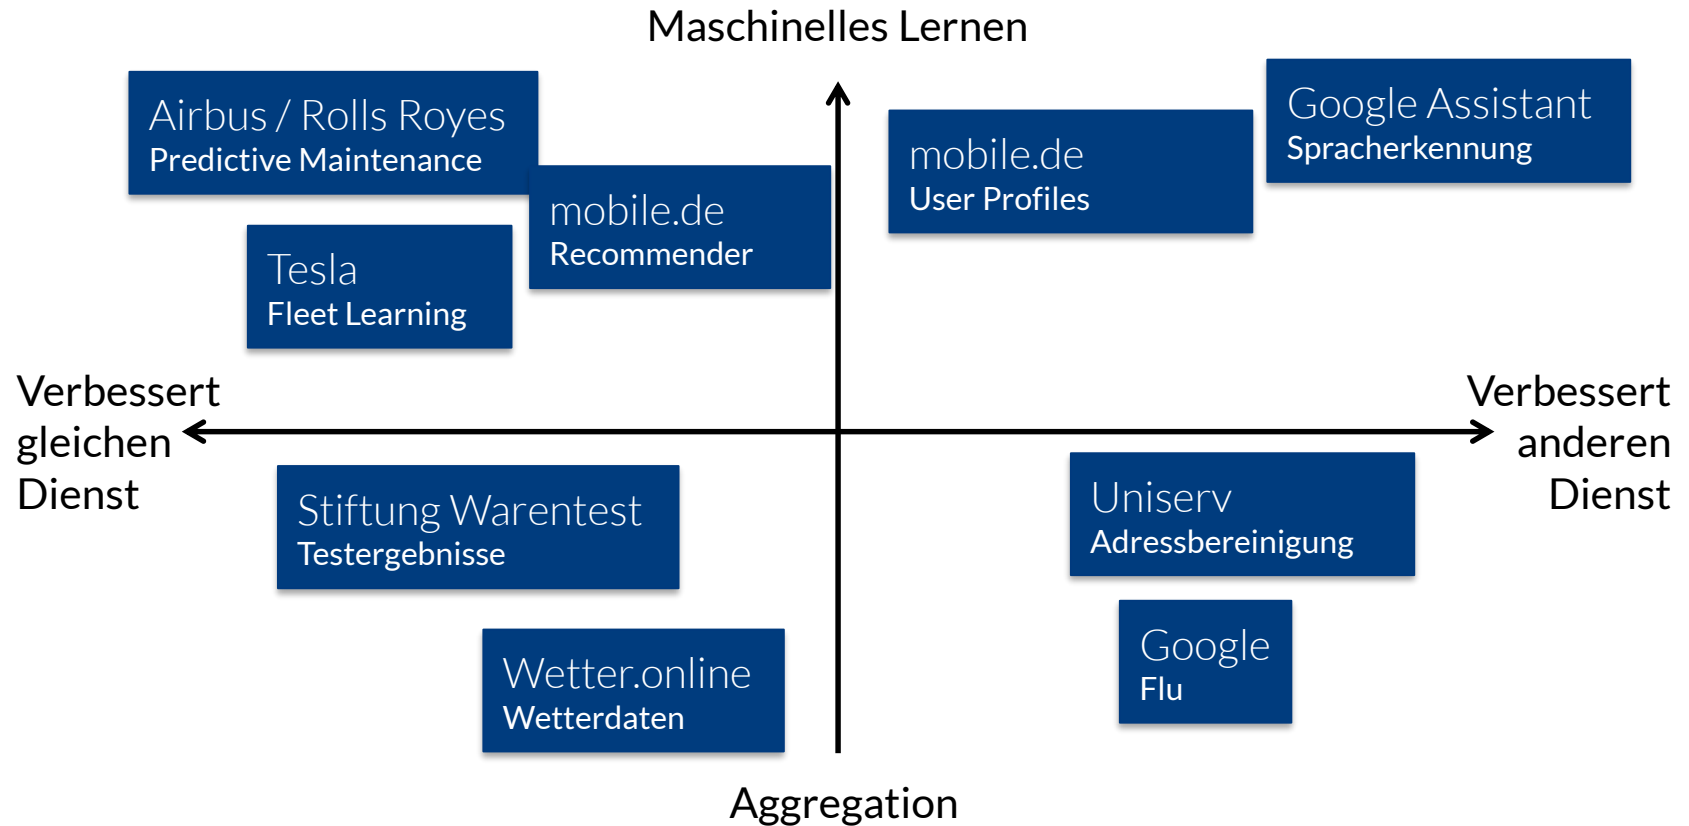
Maschinelles Lernen

Airbus / Rolls Royes
Predictive Maintenance

mobile.de
Recommender

Tesla
Fleet Learning

mobile.de
User Profiles

Google Assistant
Spracherkennung

Verbessert gleichen Dienst

Verbessert anderen Dienst

Stiftung Warentest
Testergebnisse

Wetter.online
Wetterdaten

Uniserv
Adressbereinigung

Google
Flu

Aggregation